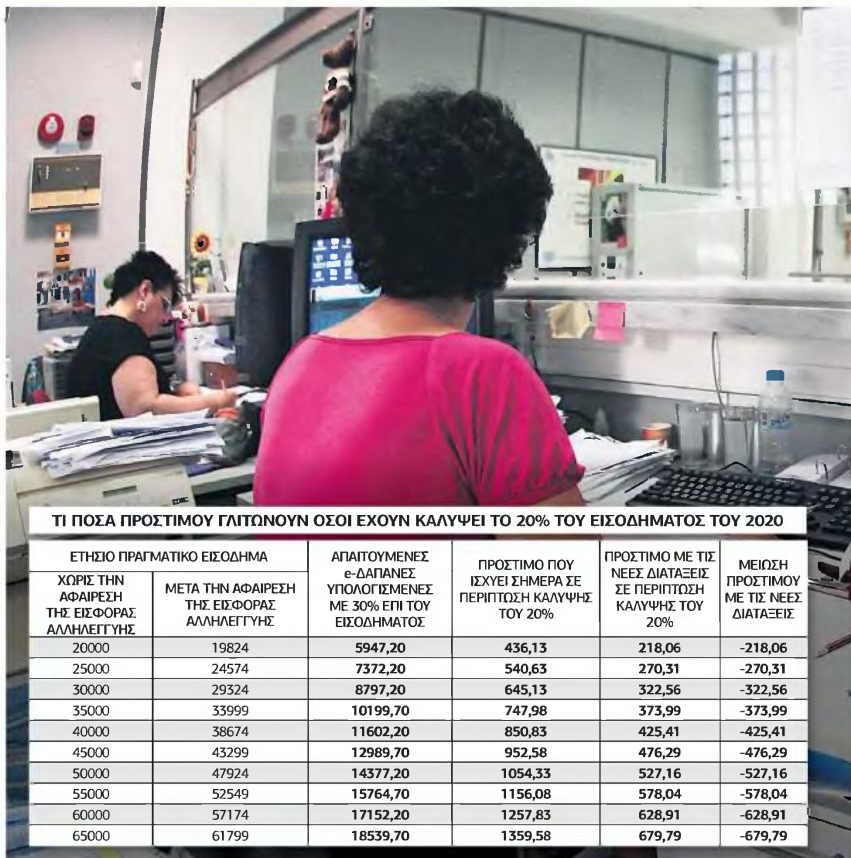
ΤΙ ΠΟΣΑ ΠΡΟΣΤΙΜΟΥ ΓΛΙΤΩΝΟΥΝ ΟΣΟΙ ΕΧΟΥΝ ΚΑΛΥΨΕΙ ΤΟ 20% ΤΟΥ ΕΙΣΟΔΗΜΑΤΟΣ ΤΟΥ 2020

| ΕΤΗΣΙΟ ΠΡΑΓΜΑΤΙΚΟ ΕΙΣΟΔΗΜΑ | | ΑΠΑΙΤΟΥΜΕΝΕΣ e-ΔΑΠΑΝΕΣ ΥΠΟΛΟΓΙΣΜΕΝΕΣ ΜΕ 30% ΕΠΙ ΤΟΥ ΕΙΣΟΔΗΜΑΤΟΣ | ΠΡΟΣΤΙΜΟ ΠΟΥ ΙΣΧΥΕΙ ΣΗΜΕΡΑ ΣΕ ΠΕΡΙΠΤΩΣΗ ΚΑΛΥΨΗΣ ΤΟΥ 20% | ΠΡΟΣΤΙΜΟ ΜΕ ΤΙΣ ΝΕΕΣ ΔΙΑΤΑΞΕΙΣ ΣΕ ΠΕΡΙΠΤΩΣΗ ΚΑΛΥΨΗΣ ΤΟΥ 20% | ΜΕΙΩΣΗ ΠΡΟΣΤΙΜΟΥ ΜΕ ΤΙΣ ΝΕΕΣ ΔΙΑΤΑΞΕΙΣ |
|---|---|---|---|---|---|
| ΧΩΡΙΣ ΤΗΝ ΑΦΑΙΡΕΣΗ ΤΗΣ ΕΙΣΦΟΡΑΣ ΑΛΛΗΛΕΓΓΥΗΣ | ΜΕΤΑ ΤΗΝ ΑΦΑΙΡΕΣΗ ΤΗΣ ΕΙΣΦΟΡΑΣ ΑΛΛΗΛΕΓΓΥΗΣ | | | | |
| 20000 | 19824 | 5947,20 | 436,13 | 218,06 | -218,06 |
| 25000 | 24574 | 7372,20 | 540,63 | 270,31 | -270,31 |
| 30000 | 29324 | 8797,20 | 645,13 | 322,56 | -322,56 |
| 35000 | 33999 | 10199,70 | 747,98 | 373,99 | -373,99 |
| 40000 | 38674 | 11602,20 | 850,83 | 425,41 | -425,41 |
| 45000 | 43299 | 12989,70 | 952,58 | 476,29 | -476,29 |
| 50000 | 47924 | 14377,20 | 1054,33 | 527,16 | -527,16 |
| 55000 | 52549 | 15764,70 | 1156,08 | 578,04 | -578,04 |
| 60000 | 57174 | 17152,20 | 1257,83 | 628,91 | -628,91 |
| 65000 | 61799 | 18539,70 | 1359,58 | 679,79 | -679,79 |